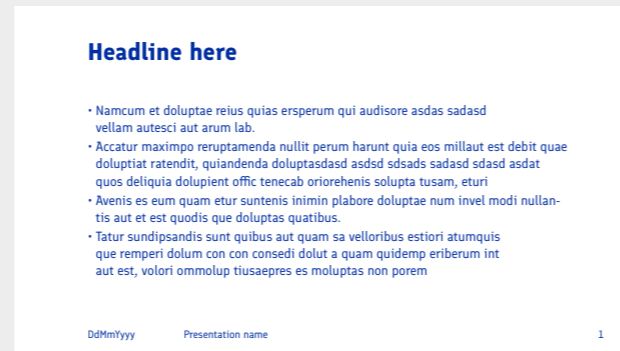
Headline here

• Namcum et doluptae reius quias ersperum qui audisore asdas sadasd vellam autesci aut arum lab.
• Accatur maximpo reruptamenda nullit perum harunt quia eos millaut est debit quae doluptiat ratendit, quiandenda doluptasdasd asdsd sdsads sadasd sdasd asdat quos deliquia dolupient offic tenecab oriorehenis solupta tusam, eturi
• Avenis es eum quam etur suntenis inimin plabore doluptae num invel modi nullantis aut et est quodis que doluptas quatibus.
• Tatur sundipsandis sunt quibus aut quam sa velloribus estiori atumquis que remperi dolum con con consedi dolut a quam quidemp eriberum int aut est, volori ommolup tiusaepres es moluptas non porem

DdMmYyyy Presentation name 1